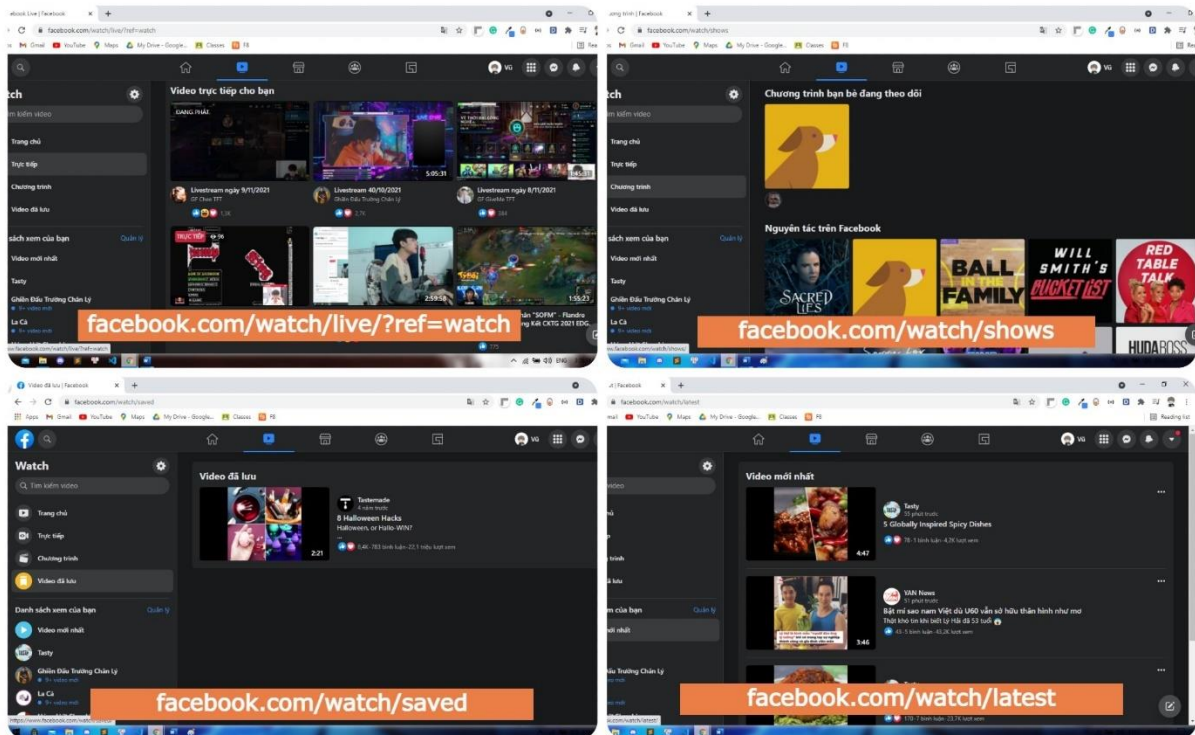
ebook Live | Facebook
facebook.com/watch/live/?ref=watch
Gmail YouTube Maps My Drive - Google... Classes F8
tch
m kiếm video
Trang chủ
Trực tiếp
Chương trình
Video đã lưu
sách xem của bạn Quản lý
Video mới nhất
Tasty
Ghiền Đấu Trường Chân Lý
La Cà
Video trực tiếp cho bạn
5:05:31
Livestream ngày 9/11/2021
Livestream 40/10/2021
Ghiền Đấu Trường Chân Lý
Livestream ngày 8/11/2021
TRỰC TIẾP
2:59:58
1:55:23
"SOFM" - Flandre
Kết CKTG 2021 EDG.
facebook.com/watch/live/?ref=watch

ong Web | Facebook
facebook.com/watch/shows
Gmail YouTube Maps My Drive - Google... Classes F8
tch
Trang chủ
Trực tiếp
Chương trình
Video đã lưu
sách xem của bạn Quản lý
Video mới nhất
Tasty
Ghiền Đấu Trường Chân Lý
La Cà
Chương trình bạn bè đang theo dõi
Nguyên tác trên Facebook
SACRED LIES
BALL IN THE FAMILY
WILL SMITH'S BUCKET LIST
RED TABLE TALK
HUDABOSS
facebook.com/watch/shows

Video đã lưu | Facebook
facebook.com/watch/saved
Apps Gmail YouTube Maps My Drive - Google... Classes F8
Watch
Tìm kiếm video
Trang chủ
Trực tiếp
Chương trình
Video đã lưu
Danh sách xem của bạn Quản lý
Video mới nhất
Tasty
Ghiền Đấu Trường Chân Lý
La Cà
Video đã lưu
Tastemade
4 năm trước
8 Halloween Hacks
Halloween, or Hallo-WIN?
2:21
5,4K · 783 bình luận · 22,1 triệu lượt xem
facebook.com/watch/saved

facebook.com/watch/latest
YouTube Maps My Drive - Google... Classes F8
Reading list
video
trình
u lưu
 của bạn Quản lý
 nhất
Ghiền Đấu Trường Chân Lý
Video mới nhất
Tasty
5 Globally Inspired Spicy Dishes
4:47
78 · 1 bình luận · 4,2K lượt xem
YAN News
Bật mí sao nam Việt dù U60 vẫn sở hữu thân hình như mơ
Thật khó tin khi biết lý Hải đã 53 tuổi
3:46
45 · 5 bình luận · 41,2K lượt xem
170 · 7 bình luận · 23,7K lượt xem
facebook.com/watch/latest